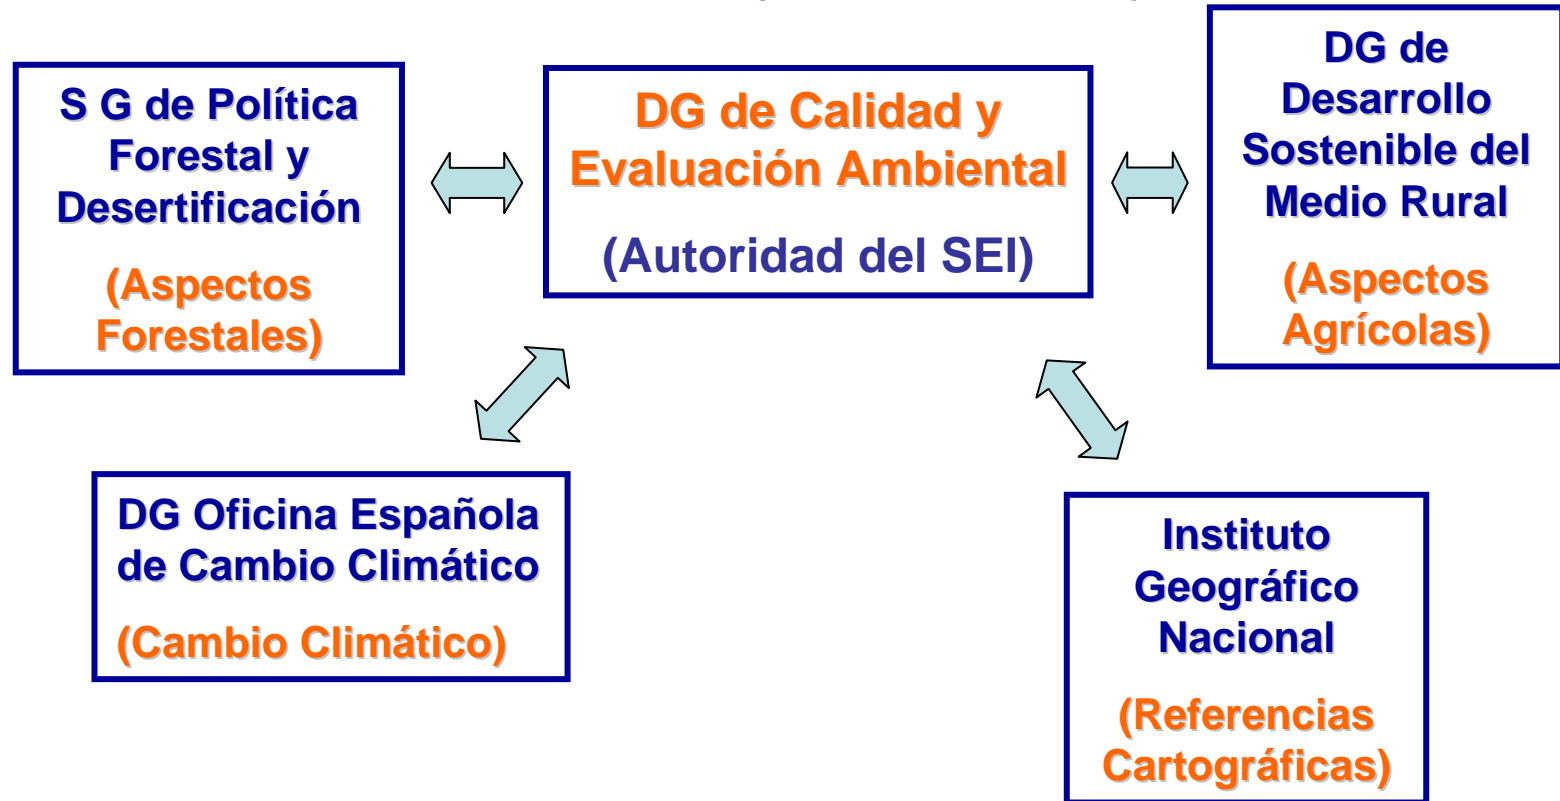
S G de Política Forestal y Desertificación

(Aspectos Forestales)

DG de Calidad y Evaluación Ambiental

(Autoridad del SEI)

DG de Desarrollo Sostenible del Medio Rural

(Aspectos Agrícolas)

DG Oficina Española de Cambio Climático

(Cambio Climático)

Instituto Geográfico Nacional

(Referencias Cartográficas)